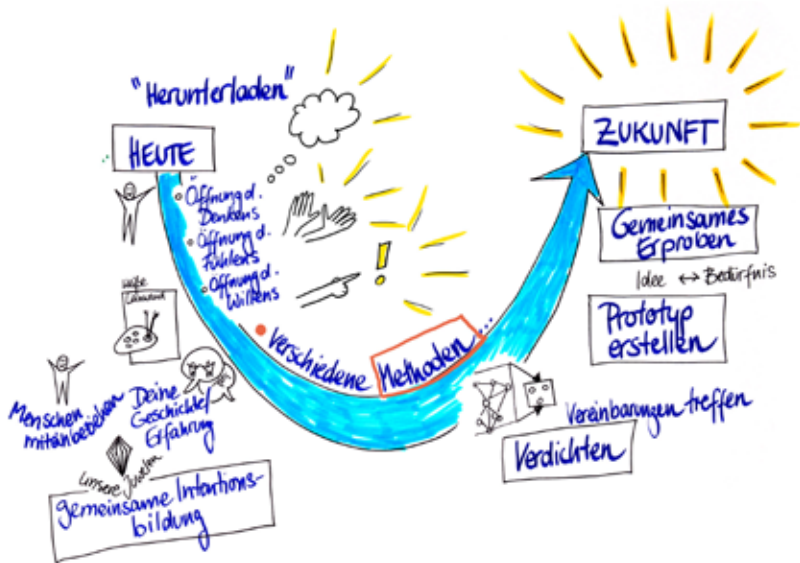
"Herunterladen"

HEUTE

Öffnung d. Denkens
Öffnung d. Fühlens
Öffnung d. Willens

ZUKUNFT

Gemeinsames Erproben

Idee ↔ Bedürfnis

Prototyp erstellen

Verschiedene Methoden ...

Vereinbarungen treffen

Verdichten

Menschen miteinbeziehen

Deine Geschichte/ Erfahrung

Unsere Juwelen

Gemeinsame Intentionsbildung